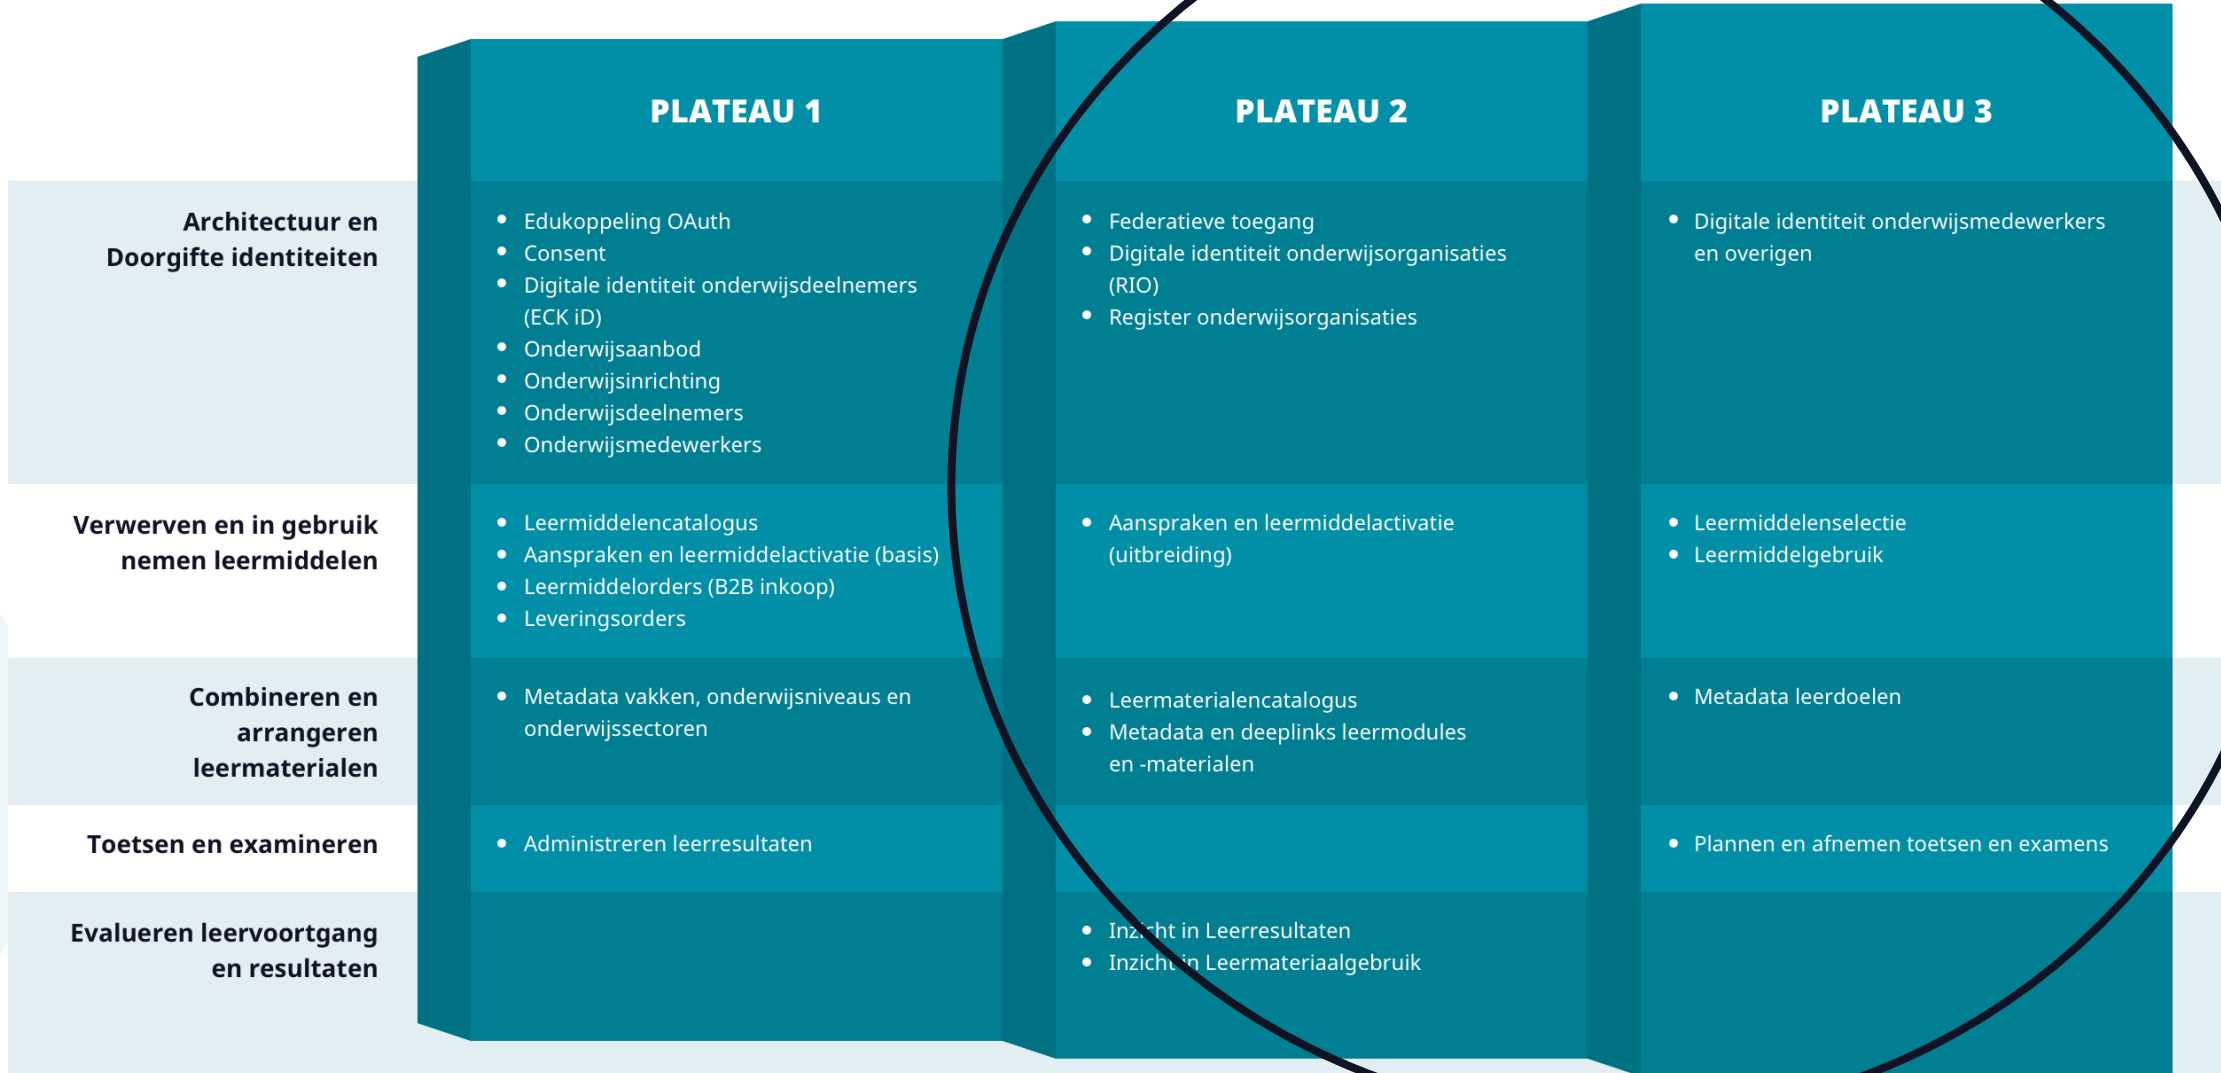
| | PLATEAU 1 | PLATEAU 2 | PLATEAU 3 |
|---|---|---|---|
| Architectuur en Doorgifte identiteiten | • Edukoppeling OAuth<br>• Consent<br>• Digitale identiteit onderwijsdeelnemers (ECK iD)<br>• Onderwijsaanbod<br>• Onderwijsinrichting<br>• Onderwijsdeelnemers<br>• Onderwijsmedewerkers | • Federatieve toegang<br>• Digitale identiteit onderwijsorganisaties (RIO)<br>• Register onderwijsorganisaties | • Digitale identiteit onderwijsmedewerkers en overigen |
| Verwerven en in gebruik nemen leermiddelen | • Leermiddelencatalogus<br>• Aanspraken en leermiddelactivatie (basis)<br>• Leermiddelorders (B2B inkoop)<br>• Leveringsorders | • Aanspraken en leermiddelactivatie (uitbreiding) | • Leermiddelenselectie<br>• Leermiddelgebruik |
| Combineren en arrangeren leermaterialen | • Metadata vakken, onderwijsniveaus en onderwijssectoren | • Leermaterialencatalogus<br>• Metadata en deeplinks leermodules en -materialen | • Metadata leerdoelen |
| Toetsen en examineren | • Administreren leerresultaten | | • Plannen en afnemen toetsen en examens |
| Evalueren leervoortgang en resultaten | | • Inzicht in Leerresultaten<br>• Inzicht in Leermateriaalgebruik | |